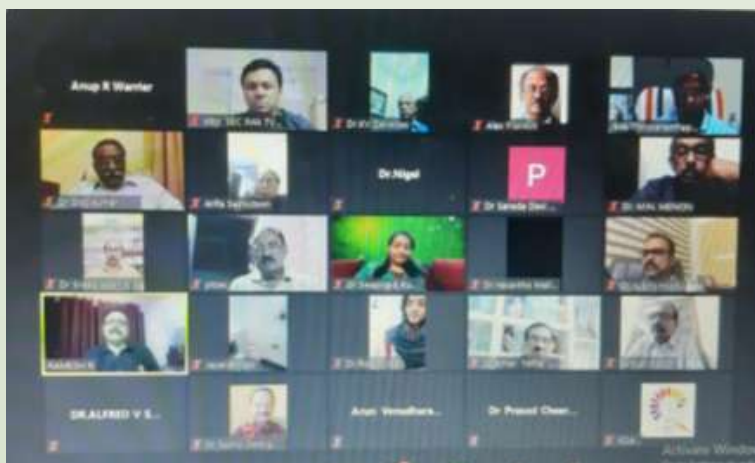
Anup R Warrier

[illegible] SEC Asia TV

Dr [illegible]

Alex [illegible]

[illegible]

Dr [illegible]

Ariffa Sajitsebeen

Dr.Nigel

P

Dr Sarada Dev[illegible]

Dr. ANIL MENON

Dr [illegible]

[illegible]

Dr Swapna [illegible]

Dr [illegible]

Dr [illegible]

Aneesh R

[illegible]

Dr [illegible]

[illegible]

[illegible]

DR.ALFRED V S...

Dr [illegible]

Arun Venudhara...

Dr Prasad Chem...

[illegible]

Activate Windo